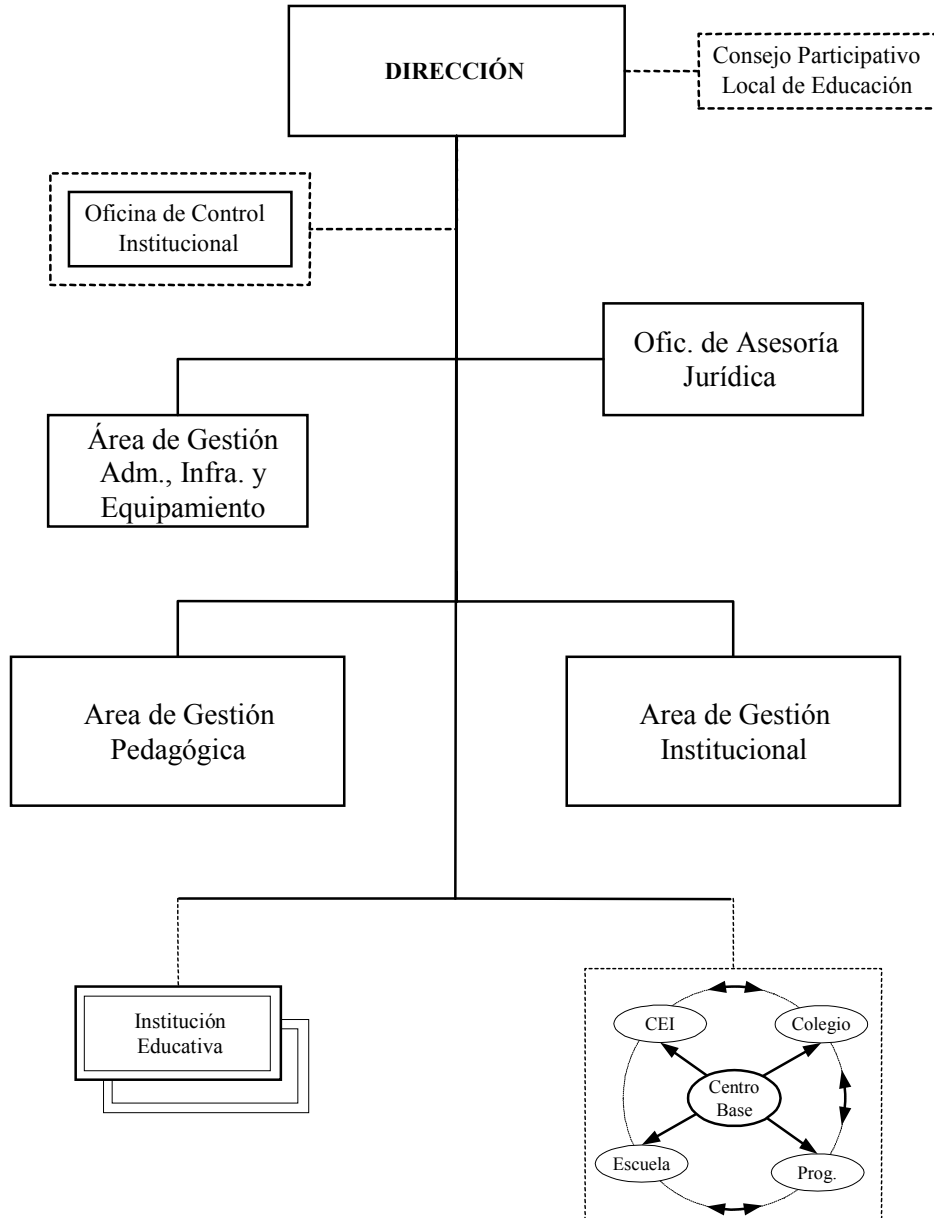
DIRECCIÓN

Consejo Participativo Local de Educación

Oficina de Control Institucional

Ofic. de Asesoría Jurídica

Área de Gestión Adm., Infra. y Equipamiento

Area de Gestión Pedagógica

Area de Gestión Institucional

Institución Educativa

CEI

Colegio

Centro Base

Escuela

Prog.